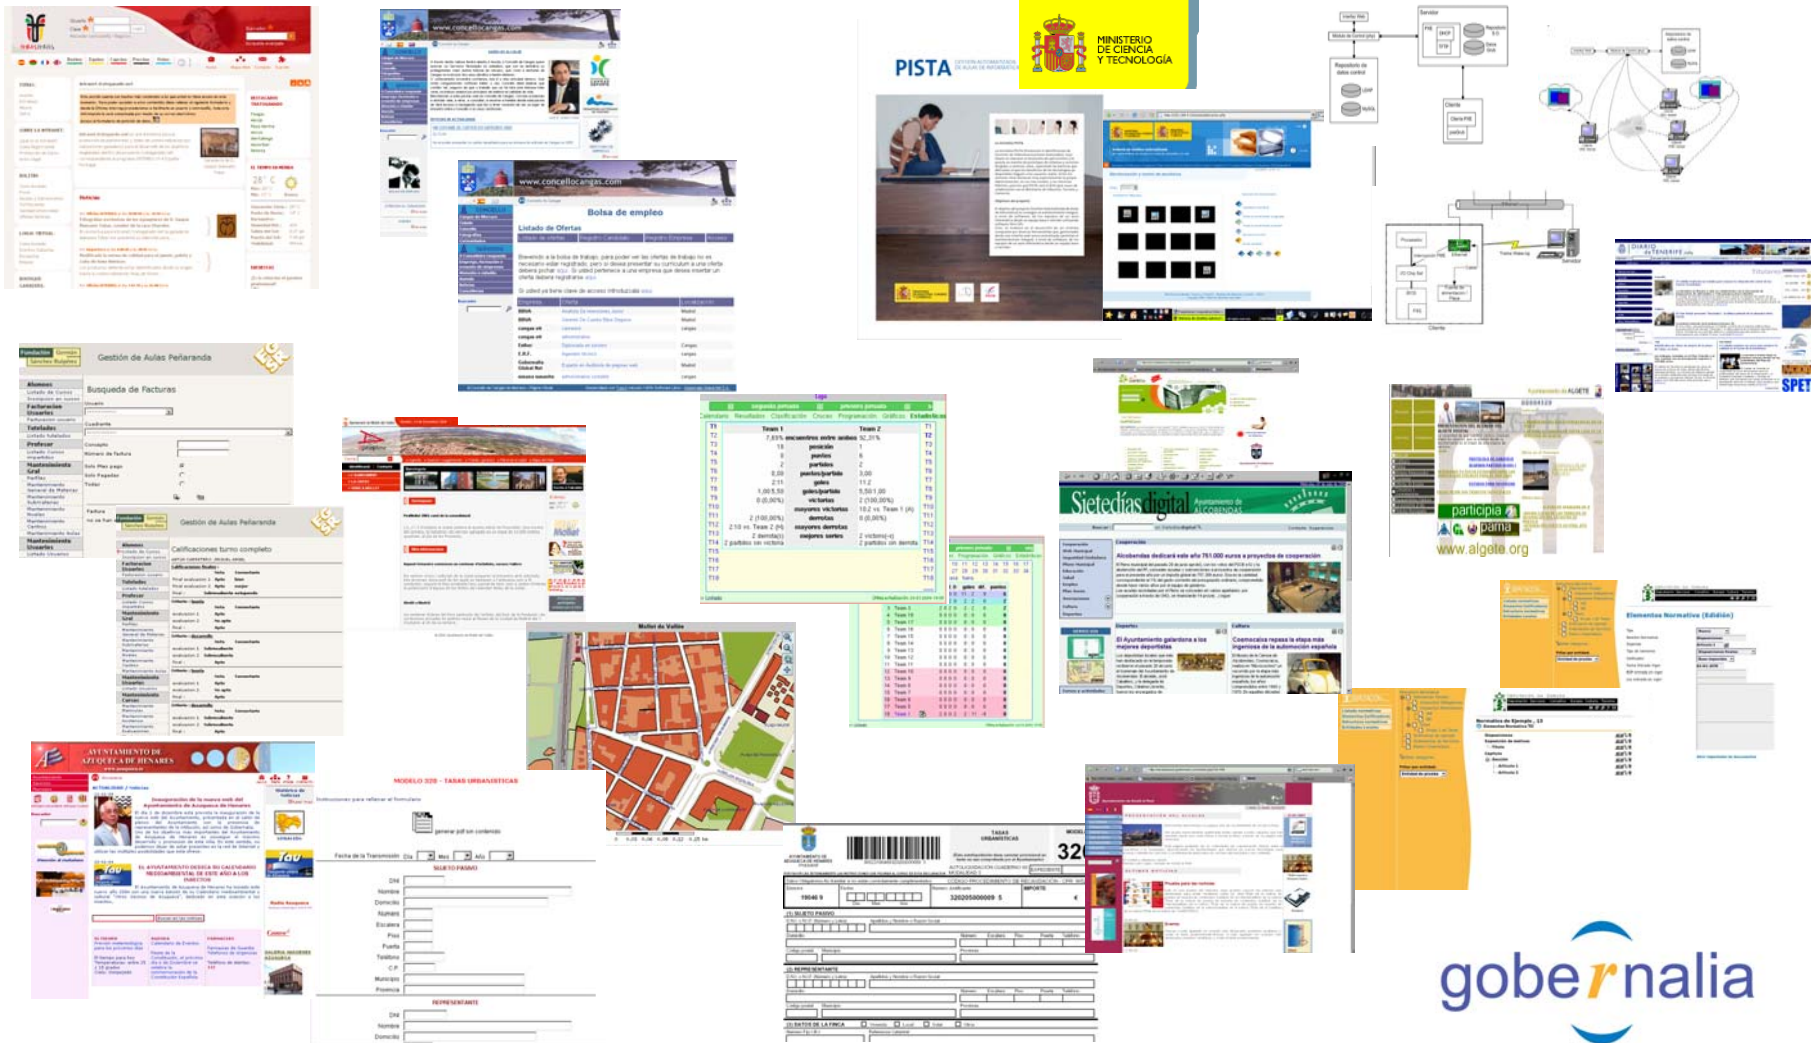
www.concellocangas.com

www.concellocangas.com

Bolsa de empleo

Listado de Ofertas

PISTA

MINISTERIO DE CIENCIA Y TECNOLOGÍA

Gestión de Aulas Peñaranda

Busqueda de Facturas

Gestión de Aulas Peñaranda

Calificaciones turno completo

Team 1

Team 2

Sietedías digital

DIARIO de TENERIFE

SPET

participa

www.algete.org

Mollet de Vallès

AYUNTAMIENTO DE AZUQUECA DE HENARES

MODELO 320 - TASAS URBANISTICAS

SUJETO PASIVO

REPRESENTANTE

TASAS URBANISTICAS

320

Elementos Normativa (Edición)

gobernalia